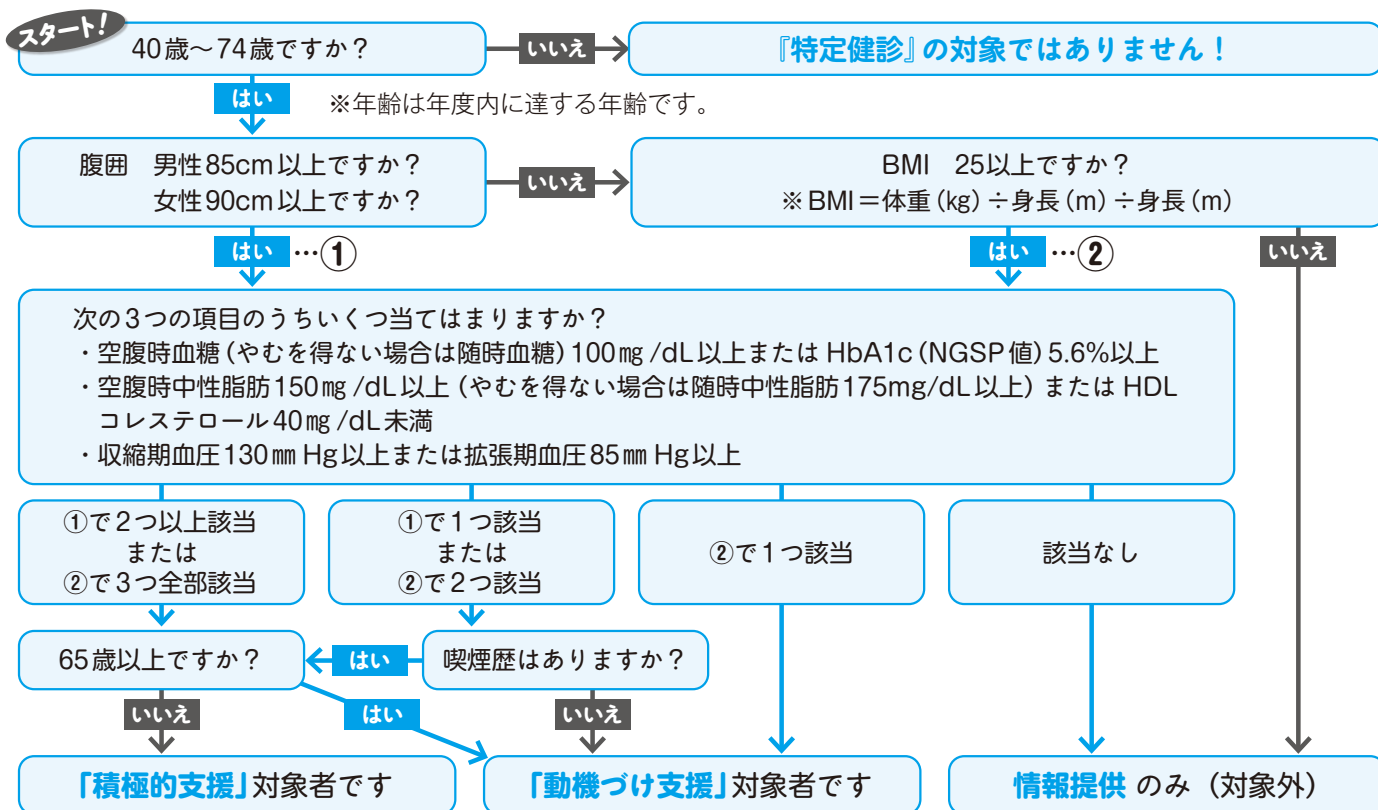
スタート!

40歳〜74歳ですか？

いいえ

『特定健診』の対象ではありません！

はい

※年齢は年度内に達する年齢です。

腹囲　男性85cm以上ですか？
女性90cm以上ですか？

いいえ

BMI　25以上ですか？
※BMI＝体重(kg)÷身長(m)÷身長(m)

はい …①

はい …②

いいえ

次の3つの項目のうちいくつ当てはまりますか？
・空腹時血糖（やむを得ない場合は随時血糖）100㎎/dL以上または HbA1c（NGSP値）5.6%以上
・空腹時中性脂肪150㎎/dL以上（やむを得ない場合は随時中性脂肪175mg/dL以上）または HDL コレステロール40㎎/dL未満
・収縮期血圧130㎜Hg以上または拡張期血圧85㎜Hg以上

①で2つ以上該当
または
②で3つ全部該当

①で1つ該当
または
②で2つ該当

②で1つ該当

該当なし

65歳以上ですか？

はい

喫煙歴はありますか？

いいえ

はい

いいえ

「積極的支援」対象者です

「動機づけ支援」対象者です

情報提供 のみ（対象外）